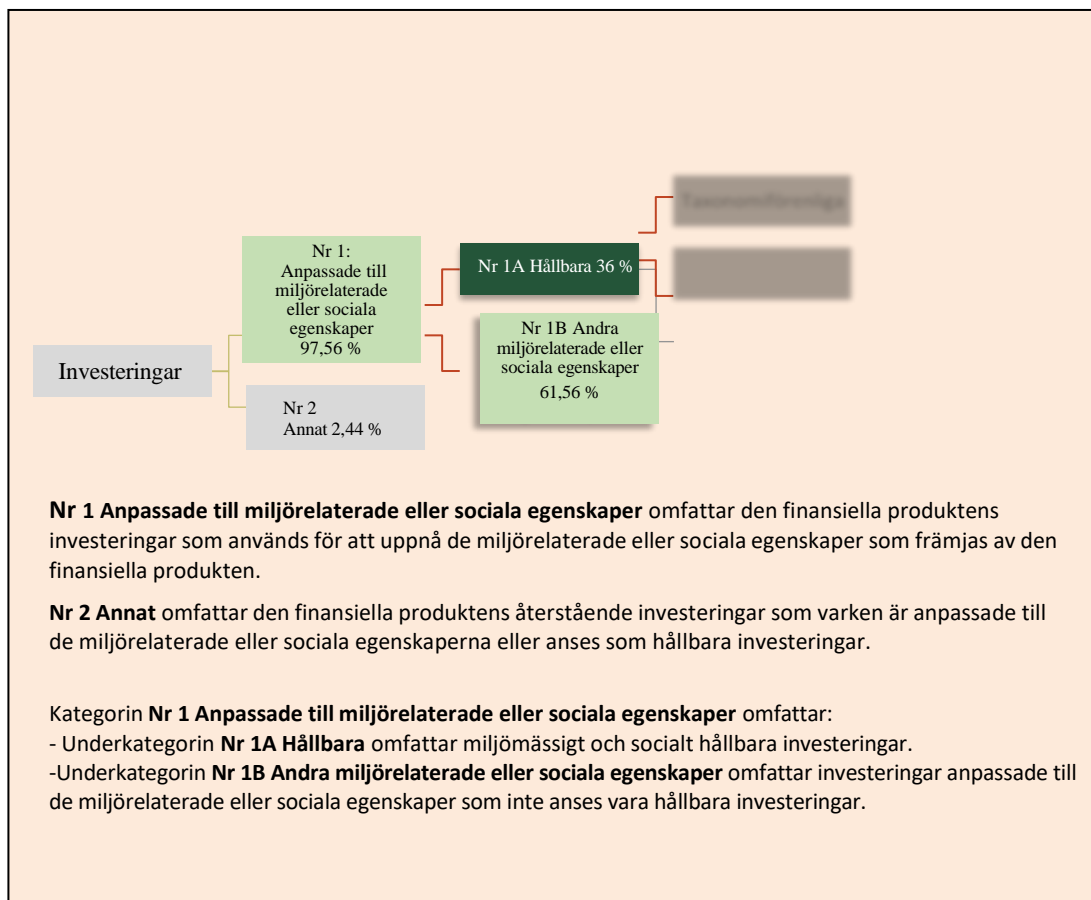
Investeringar

Nr 1:
Anpassade till miljörelaterade eller sociala egenskaper
97,56 %

Nr 2
Annat 2,44 %

Nr 1A Hållbara 36 %

Nr 1B Andra miljörelaterade eller sociala egenskaper
61,56 %

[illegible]

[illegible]

**Nr 1 Anpassade till miljörelaterade eller sociala egenskaper** omfattar den finansiella produktens investeringar som används för att uppnå de miljörelaterade eller sociala egenskaper som främjas av den finansiella produkten.

**Nr 2 Annat** omfattar den finansiella produktens återstående investeringar som varken är anpassade till de miljörelaterade eller sociala egenskaperna eller anses som hållbara investeringar.

Kategorin **Nr 1 Anpassade till miljörelaterade eller sociala egenskaper** omfattar:
- Underkategorin **Nr 1A Hållbara** omfattar miljömässigt och socialt hållbara investeringar.
-Underkategorin **Nr 1B Andra miljörelaterade eller sociala egenskaper** omfattar investeringar anpassade till de miljörelaterade eller sociala egenskaper som inte anses vara hållbara investeringar.